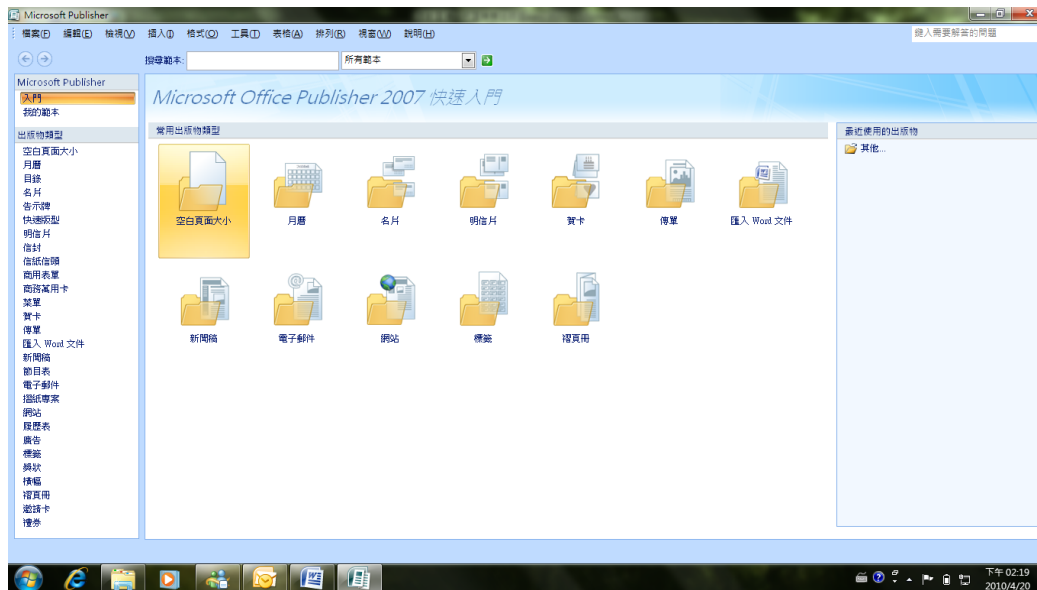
Microsoft Publisher

檔案(F) 編輯(E) 檢視(V) 插入(I) 格式(O) 工具(T) 表格(A) 排列(R) 視窗(W) 說明(H)

鍵入需要解答的問題

搜尋範本: 所有範本

Microsoft Publisher
入門
我的範本

出版物類型
空白頁面大小
月曆
目錄
名片
告示牌
快速版型
明信片
信封
信紙信頭
商用表單
商務萬用卡
菜單
賀卡
傳單
匯入 Word 文件
新聞稿
節目表
電子郵件
摺紙專案
網站
履歷表
廣告
標籤
獎狀
橫幅
摺頁冊
邀請卡
禮券

Microsoft Office Publisher 2007 快速入門

常用出版物類型

空白頁面大小
月曆
名片
明信片
賀卡
傳單
匯入 Word 文件
新聞稿
電子郵件
網站
標籤
摺頁冊

最近使用的出版物
其他...

下午 02:19
2010/4/20